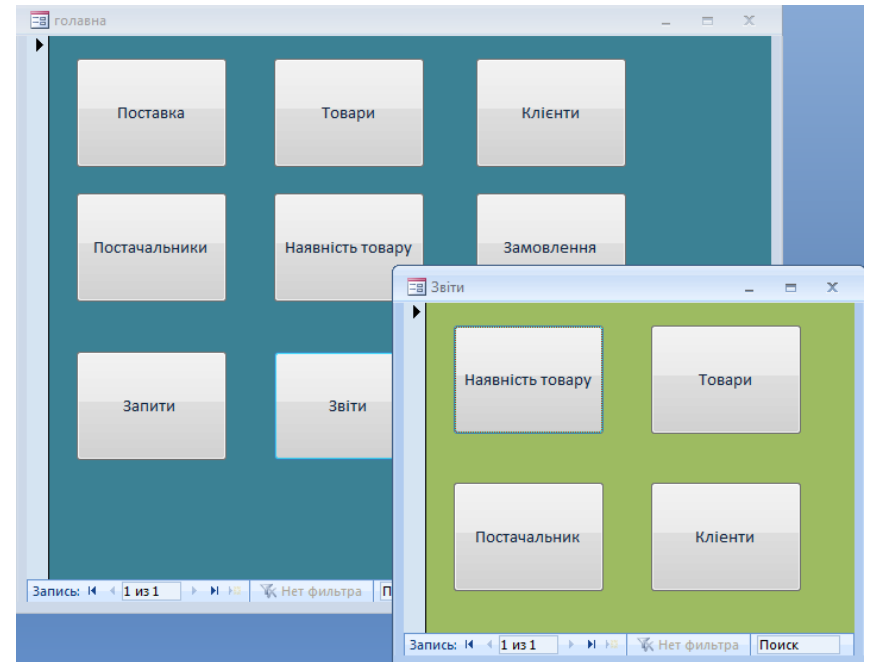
головна

Поставка

Товари

Клієнти

Постачальники

Наявність товару

Замовлення

Запити

Звіти

Запись: 1 из 1 Нет фильтра П

Звіти

Наявність товару

Товари

Постачальник

Клієнти

Запись: 1 из 1 Нет фильтра Поиск